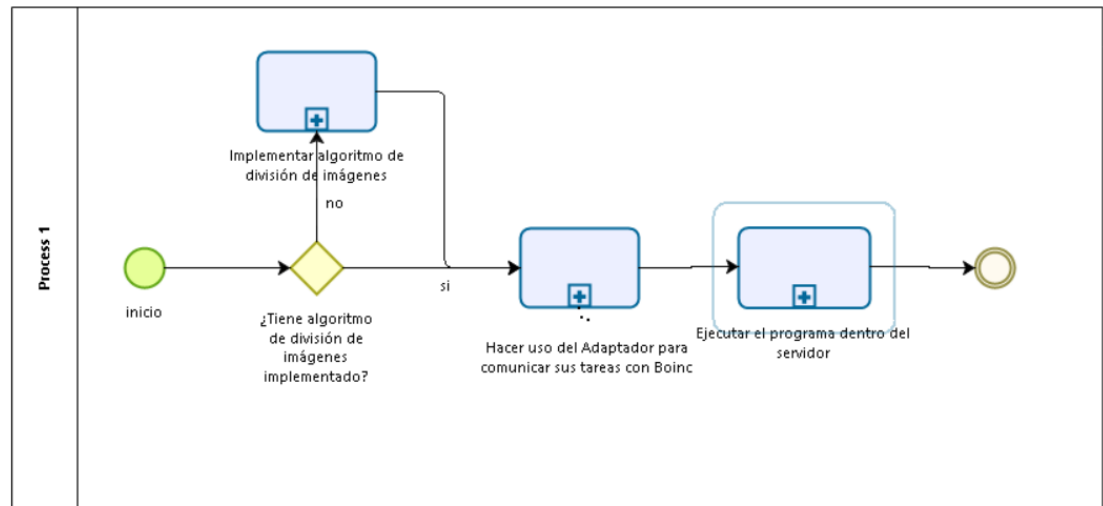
Process 1

Implementar algoritmo de división de imágenes

no

inicio

¿Tiene algoritmo de división de imágenes implementado?

si

Hacer uso del Adaptador para comunicar sus tareas con Boinc

Ejecutar el programa dentro del servidor